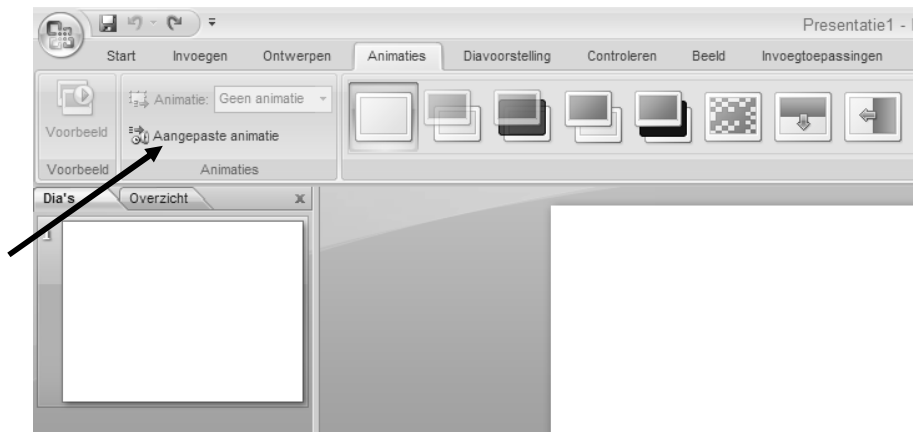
Presentatie1 -

Start Invoegen Ontwerpen Animaties Diavoorstelling Controleren Beeld Invoegtoepassingen

Voorbeeld
Voorbeeld

Animatie: Geen animatie
Aangepaste animatie
Animaties

Dia's Overzicht x

1